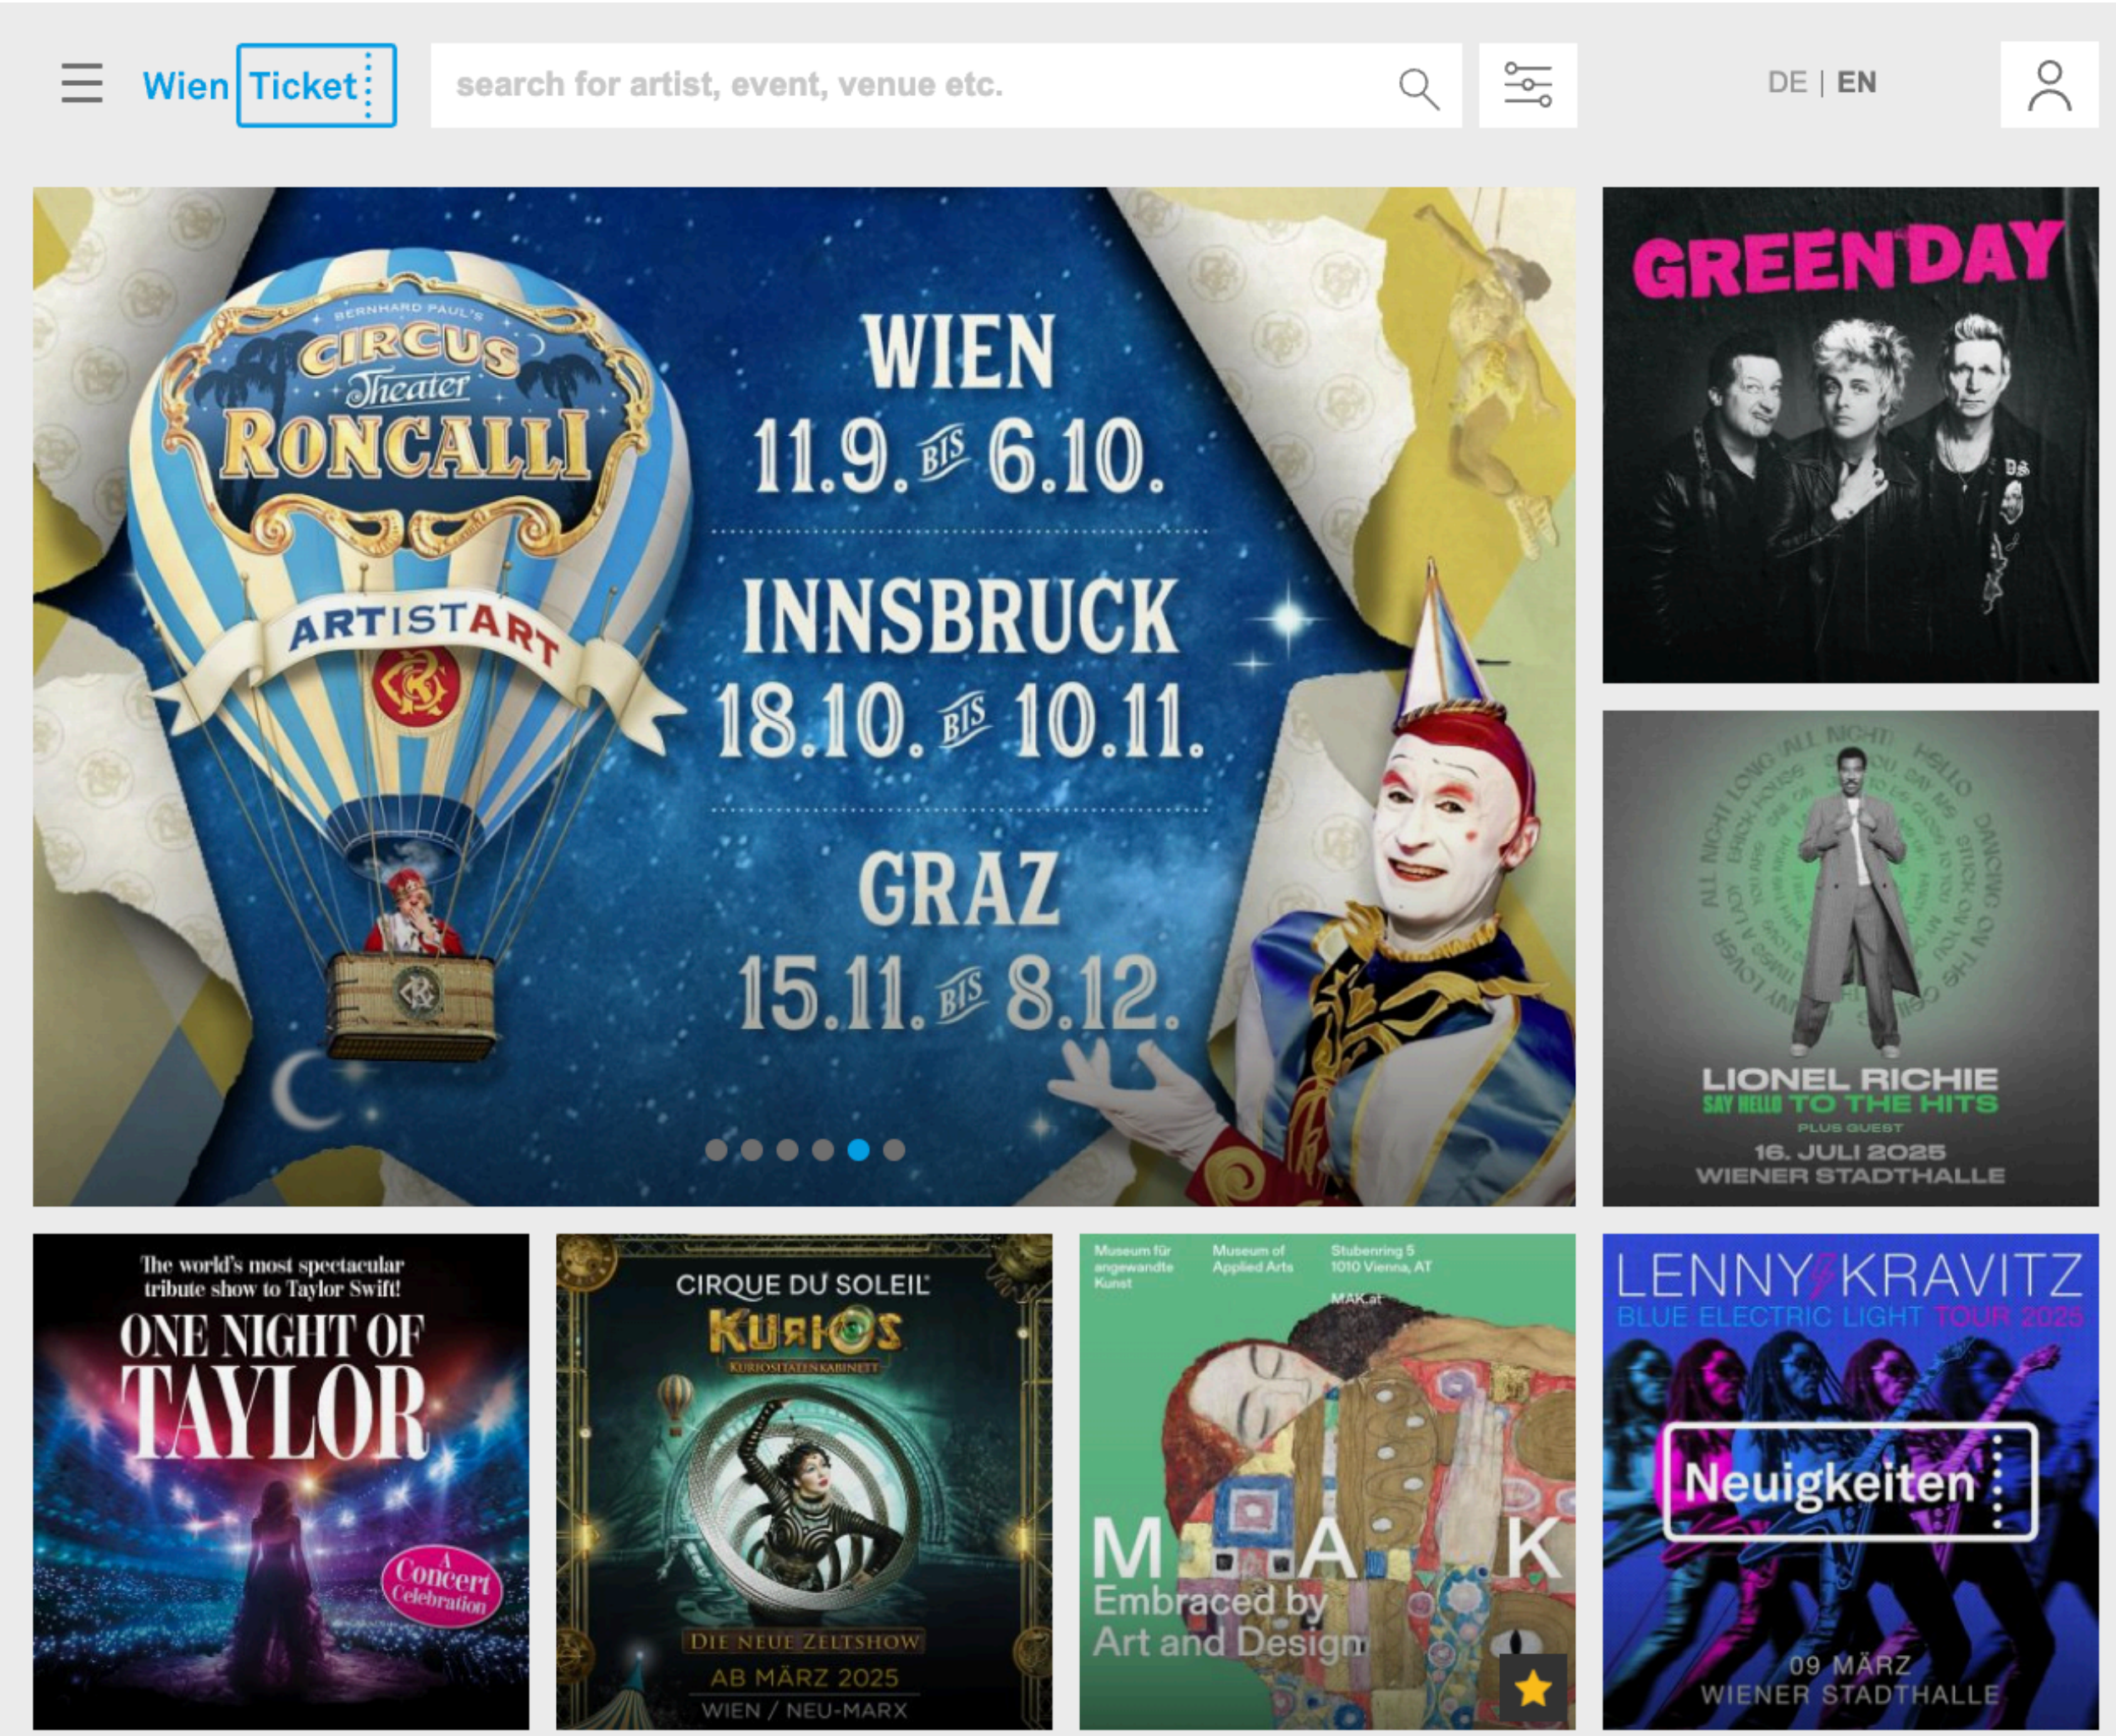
Wien Ticket

search for artist, event, venue etc.

DE | EN

BERNHARD PAUL'S
CIRCUS Theater RONCALLI
ARTISTART

WIEN
11.9. BIS 6.10.

INNSBRUCK
18.10. BIS 10.11.

GRAZ
15.11. BIS 8.12.

GREEN DAY

LIONEL RICHIE
SAY HELLO TO THE HITS
PLUS GUEST
16. JULI 2025
WIENER STADTHALLE

The world's most spectacular tribute show to Taylor Swift!
ONE NIGHT OF TAYLOR
A Concert Celebration

CIRQUE DU SOLEIL
KURIOS
KURIOSITÄTENKABINETT
DIE NEUE ZELTSHOW
AB MÄRZ 2025
WIEN / NEU-MARX

Museum für angewandte Kunst
Museum of Applied Arts
Stubenring 5 1010 Vienna, AT
MAK.at
MAK
Embraced by Art and Design

LENNY KRAVITZ
BLUE ELECTRIC LIGHT TOUR 2025
Neuigkeiten
09 MÄRZ
WIENER STADTHALLE